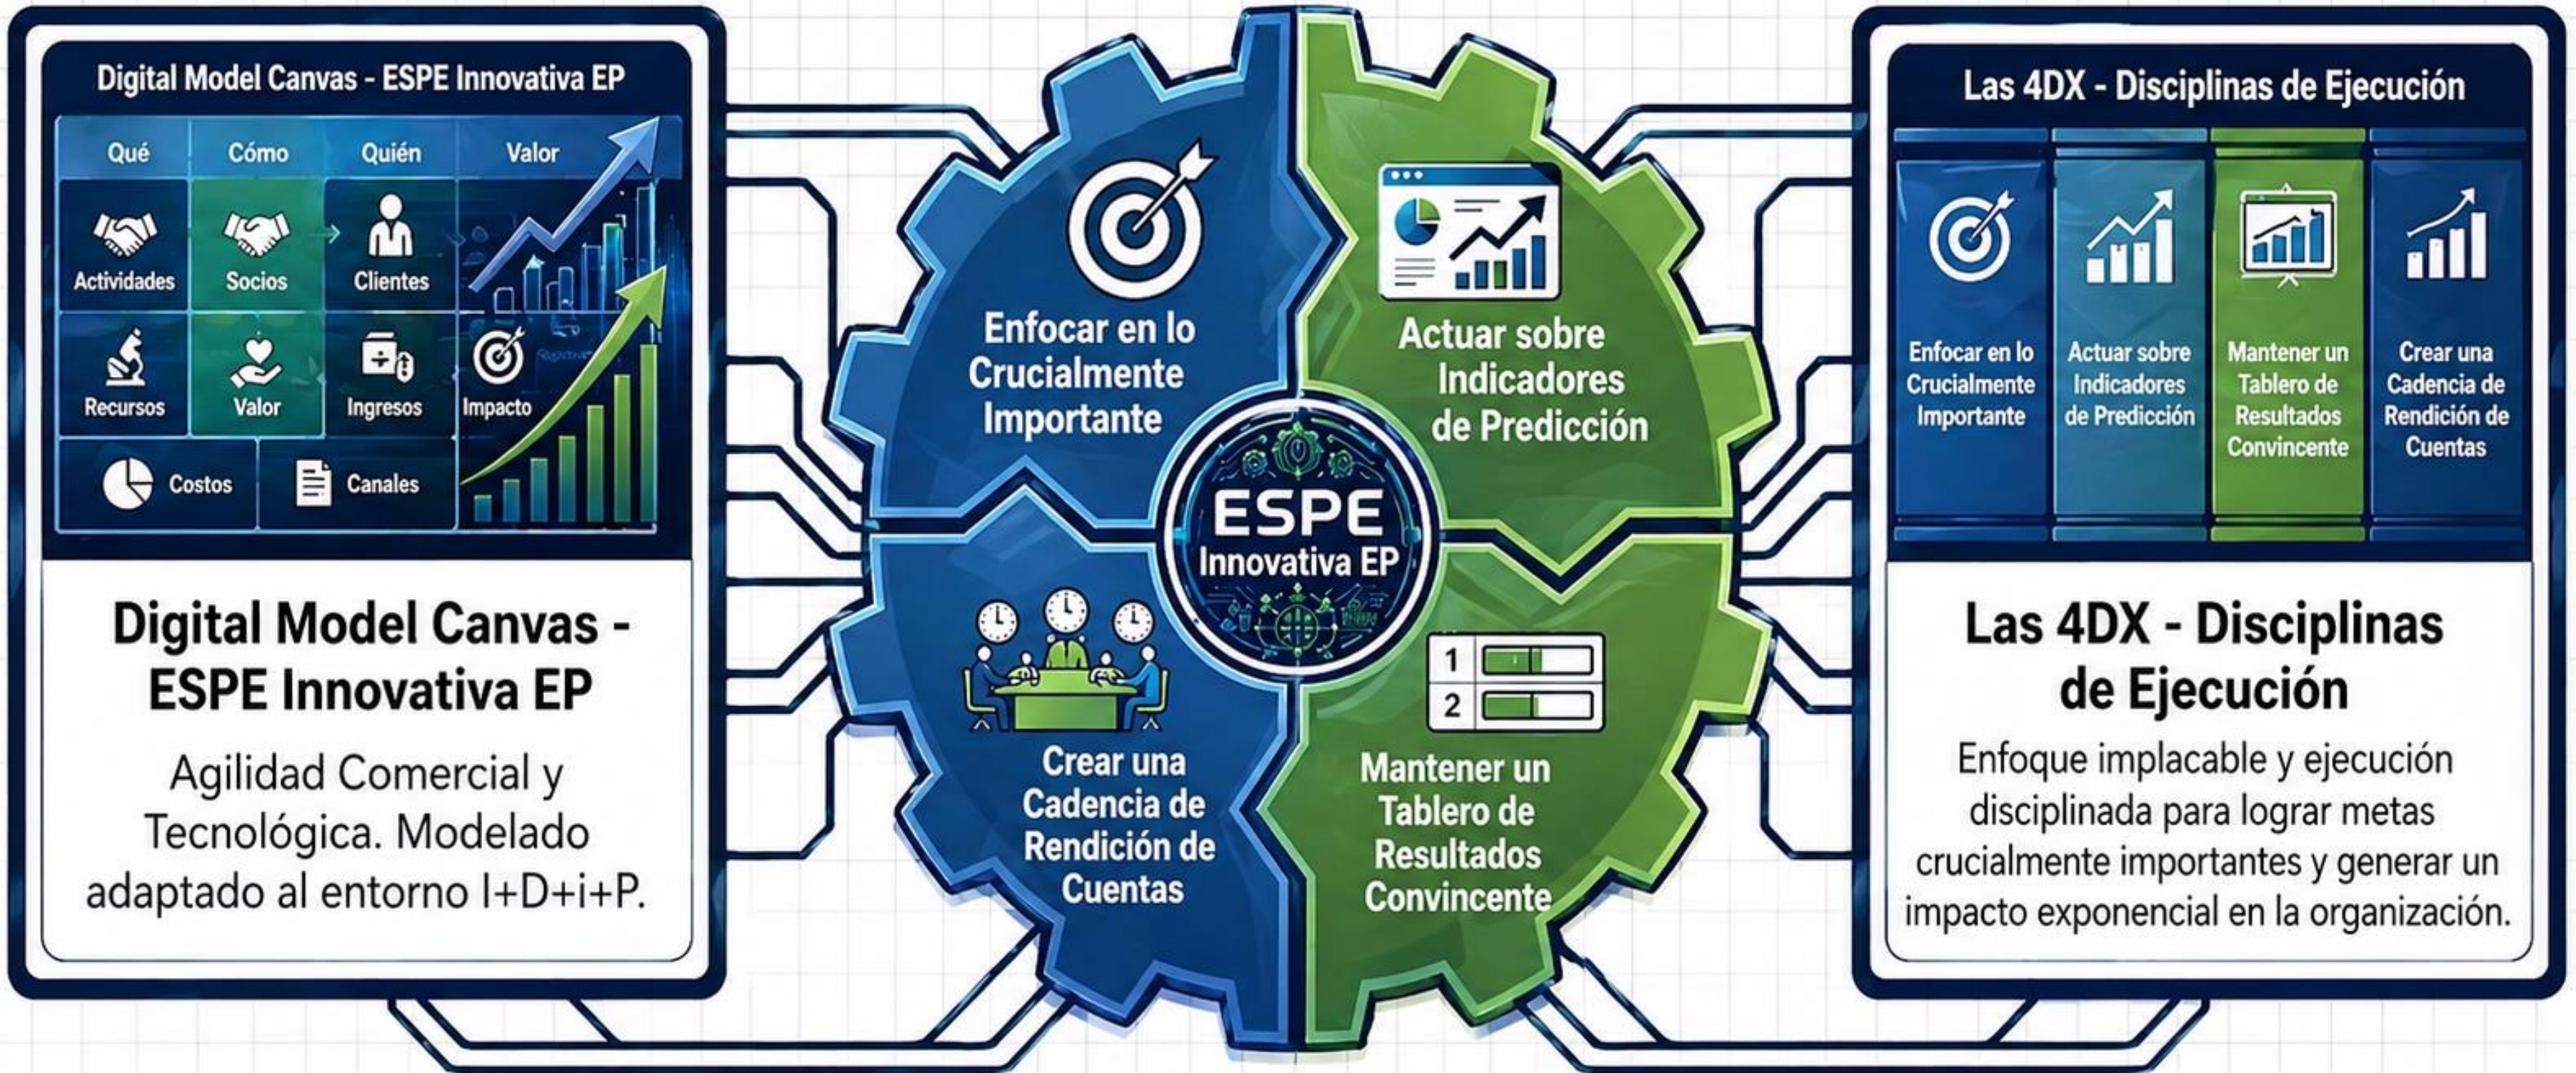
Digital Model Canvas - ESPE Innovativa EP

Qué
Cómo
Quién
Valor

Actividades
Socios
Clientes
Recursos
Valor
Ingresos
Impacto
Costos
Canales

Digital Model Canvas - ESPE Innovativa EP

Agilidad Comercial y Tecnológica. Modelado adaptado al entorno I+D+i+P.

Enfocar en lo Crucialmente Importante

Actuar sobre Indicadores de Predicción

ESPE Innovativa EP

1
2

Crear una Cadencia de Rendición de Cuentas

Mantener un Tablero de Resultados Convincente

Las 4DX - Disciplinas de Ejecución

Enfocar en lo Crucialmente Importante
Actuar sobre Indicadores de Predicción
Mantener un Tablero de Resultados Convincente
Crear una Cadencia de Rendición de Cuentas

Las 4DX - Disciplinas de Ejecución

Enfoque implacable y ejecución disciplinada para lograr metas crucialmente importantes y generar un impacto exponencial en la organización.